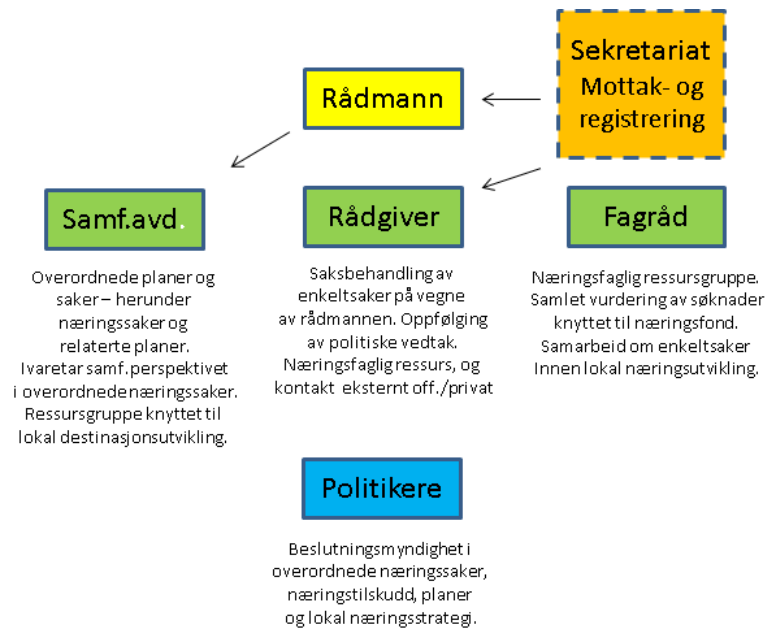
Sekretariat
Mottak- og registrering

Rådmann

Samf.avd.

Rådgiver

Fagråd

Overordnede planer og saker – herunder næringssaker og relaterte planer. Ivaretar samf.perspektivet i overordnede næringssaker. Ressursgruppe knyttet til lokal destinasjonsutvikling.

Saksbehandling av enkeltsaker på vegne av rådmannen. Oppfølging av politiske vedtak. Næringsfaglig ressurs, og kontakt eksternt off./privat

Næringsfaglig ressursgruppe. Samlet vurdering av søknader knyttet til næringsfond. Samarbeid om enkeltsaker Innen lokal næringsutvikling.

Politikere

Beslutningsmyndighet i overordnede næringssaker, næringstilskudd, planer og lokal næringsstrategi.